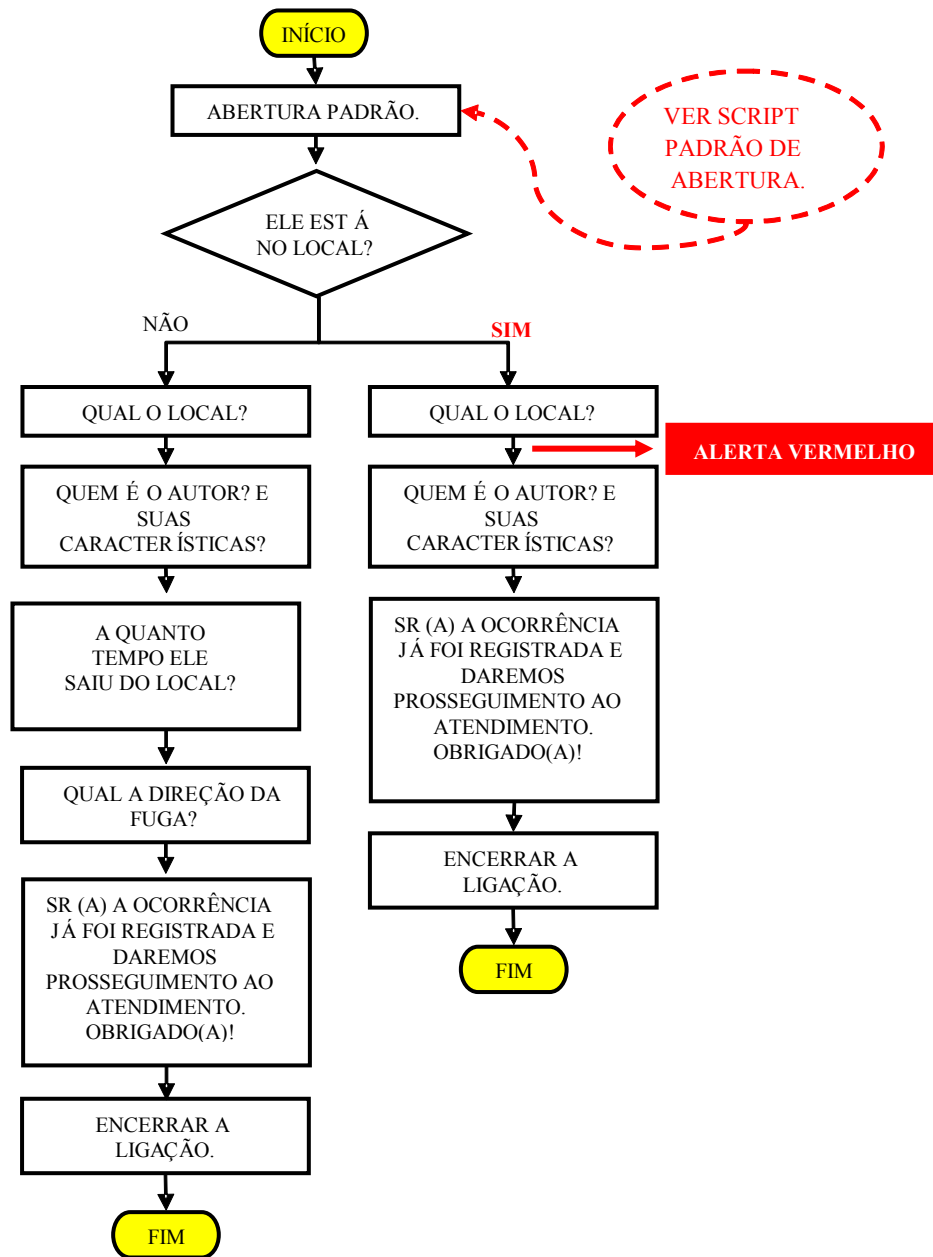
INÍCIO

ABERTURA PADRÃO.

VER SCRIPT PADRÃO DE ABERTURA.

ELE EST Á NO LOCAL?

NÃO

SIM

QUAL O LOCAL?

QUEM É O AUTOR? E SUAS CARACTER ÍSTICAS?

A QUANTO TEMPO ELE SAIU DO LOCAL?

QUAL A DIREÇÃO DA FUGA?

SR (A) A OCORRÊNCIA JÁ FOI REGISTRADA E DAREMOS PROSSEGUIMENTO AO ATENDIMENTO. OBRIGADO(A)!

ENCERRAR A LIGAÇÃO.

FIM

QUAL O LOCAL?

ALERTA VERMELHO

QUEM É O AUTOR? E SUAS CARACTER ÍSTICAS?

SR (A) A OCORRÊNCIA JÁ FOI REGISTRADA E DAREMOS PROSSEGUIMENTO AO ATENDIMENTO. OBRIGADO(A)!

ENCERRAR A LIGAÇÃO.

FIM